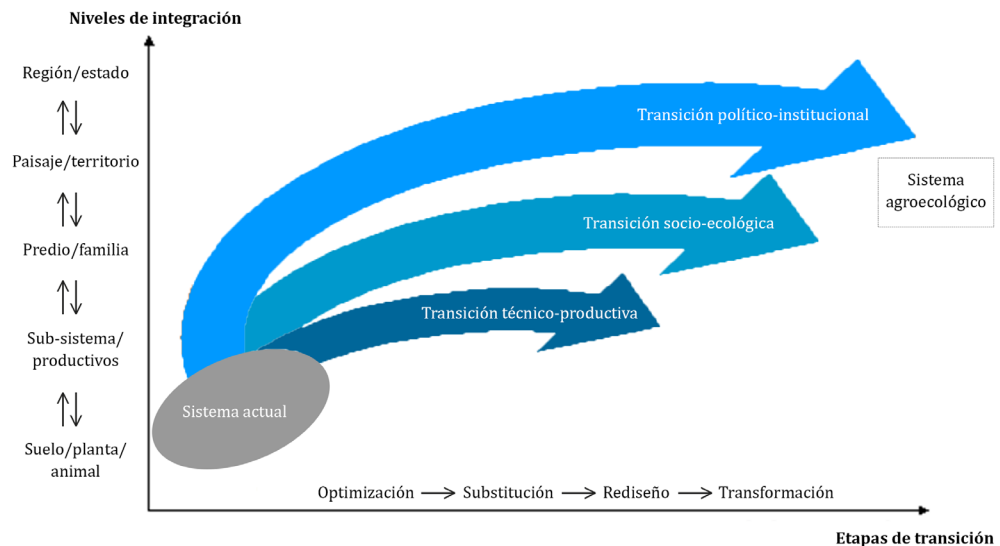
Niveles de integración

Región/estado

⇅

Paisaje/territorio

⇅

Predio/familia

⇅

Sub-sistema/ productivos

⇅

Suelo/planta/ animal

Transición político-institucional

Sistema agroecológico

Transición socio-ecológica

Transición técnico-productiva

Sistema actual

Optimización ⟶ Substitución ⟶ Rediseño ⟶ Transformación

Etapas de transición